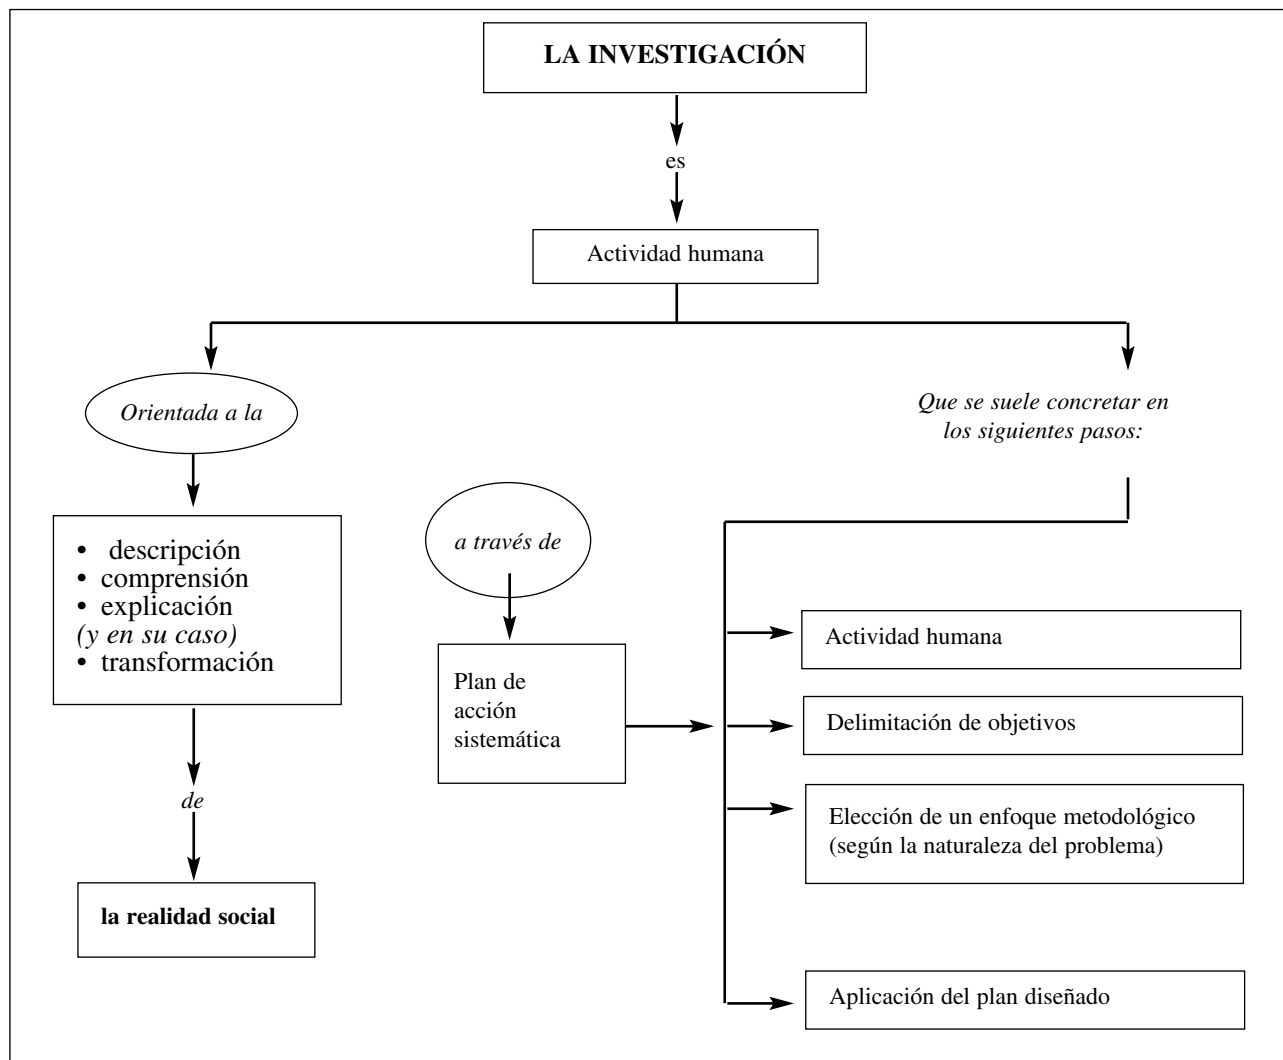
LA INVESTIGACIÓN

es

Actividad humana

Orientada a la

• descripción
• comprensión
• explicación
(y en su caso)
• transformación

de

la realidad social

a través de

Plan de acción sistemática

Que se suele concretar en los siguientes pasos:

Actividad humana

Delimitación de objetivos

Elección de un enfoque metodológico (según la naturaleza del problema)

Aplicación del plan diseñado